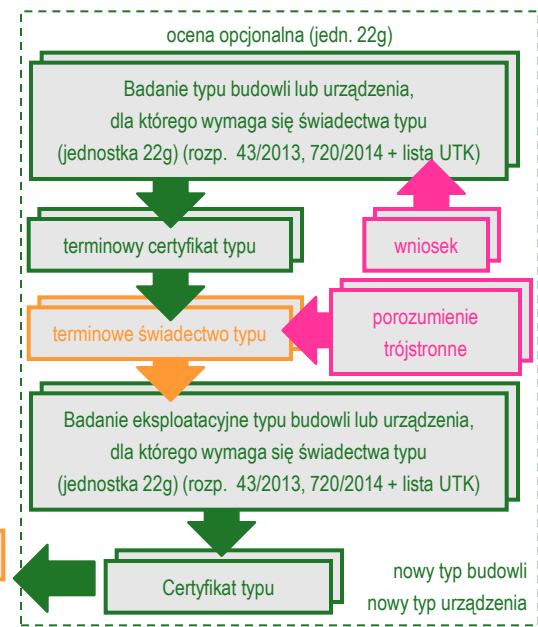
ocena opcjonalna (jedn. 22g)

Badanie typu budowli lub urządzenia, dla którego wymaga się świadectwa typu (jednostka 22g) (rozp. 43/2013, 720/2014 + lista UTK)

terminowy certyfikat typu

wniosek

terminowe świadectwo typu

porozumienie trójstronne

Badanie eksploatacyjne typu budowli lub urządzenia, dla którego wymaga się świadectwa typu (jednostka 22g) (rozp. 43/2013, 720/2014 + lista UTK)

Certyfikat typu

nowy typ budowli
nowy typ urządzenia